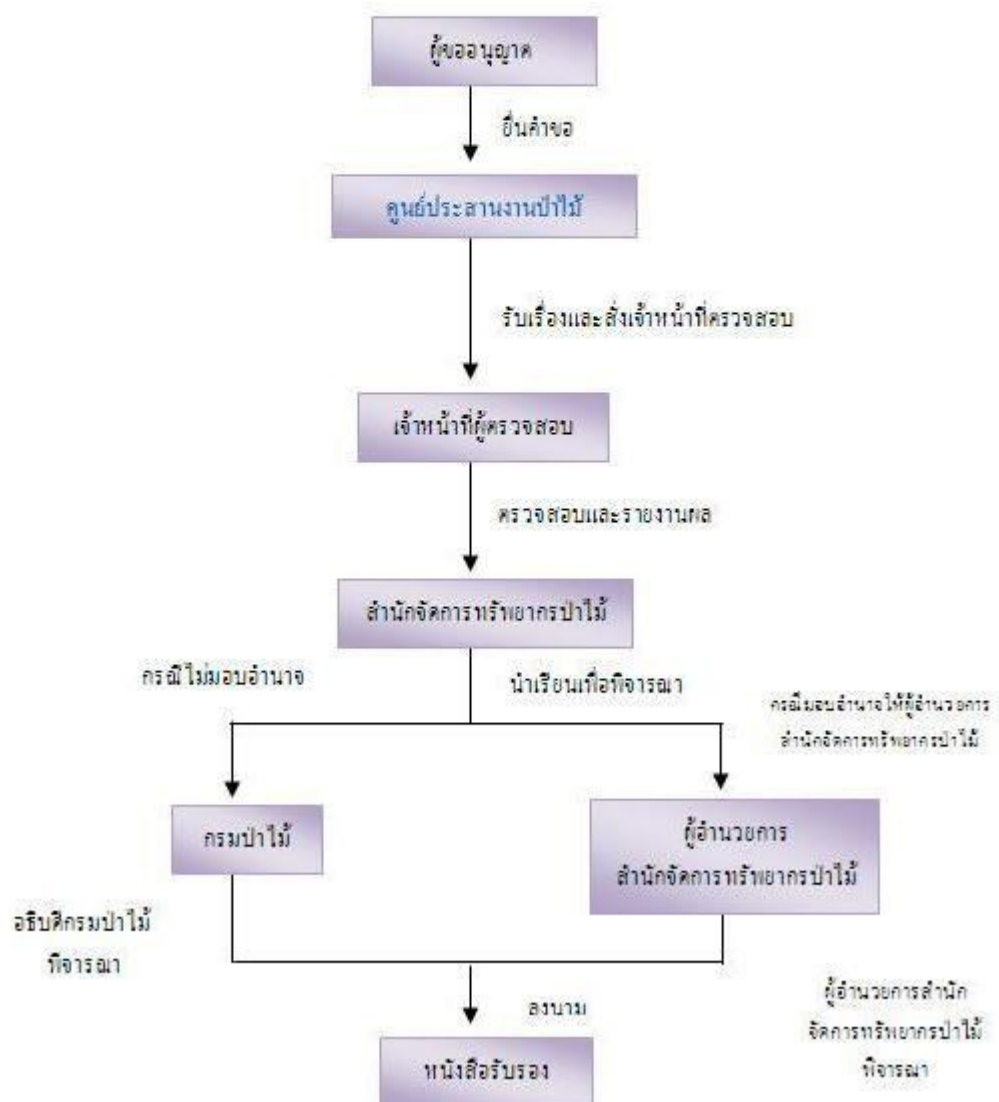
ผู้ขออนุญาต

ยื่นคำขอ

ศูนย์ประสานงานป่าไม้

รับเรื่องและสั่งเจ้าหน้าที่ตรวจสอบ

เจ้าหน้าที่ผู้ตรวจสอบ

ตรวจสอบและรายงานผล

สำนักจัดการทรัพยากรป่าไม้

กรณีไม่มอบอำนาจ

นำเรียนเพื่อพิจารณา

กรณีมอบอำนาจให้ผู้อำนวยการสำนักจัดการทรัพยากรป่าไม้

กรมป่าไม้

ผู้อำนวยการ
สำนักจัดการทรัพยากรป่าไม้

อธิบดีกรมป่าไม้พิจารณา

ลงนาม

ผู้อำนวยการสำนักจัดการทรัพยากรป่าไม้พิจารณา

หนังสือรับรอง